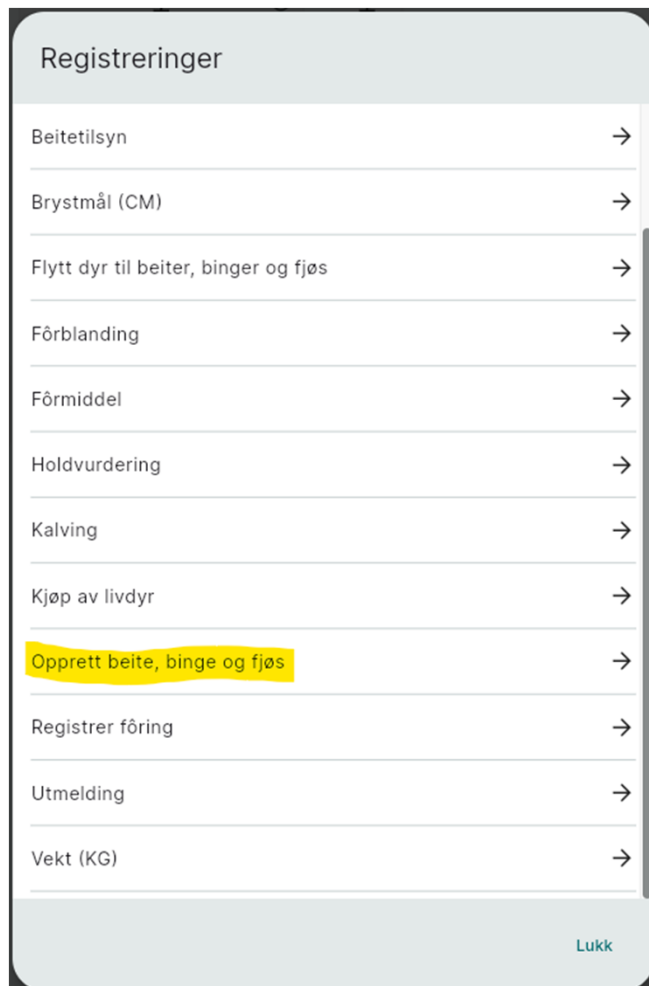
Registreringer

Beitetilsyn →

Brystmål (CM) →

Flytt dyr til beiter, binger og fjøs →

Fôrblanding →

Fôrmiddel →

Holdvurdering →

Kalving →

Kjøp av livdyr →

Opprett beite, binge og fjøs →

Registrer fôring →

Utmelding →

Vekt (KG) →

Lukk